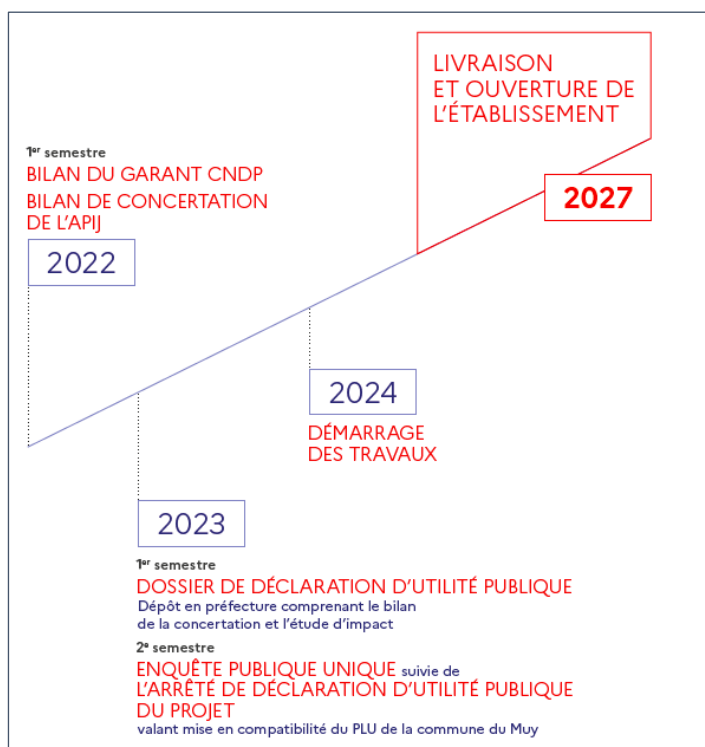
LIVRAISON ET OUVERTURE DE L'ÉTABLISSEMENT

2027

1$^{er}$ semestre
BILAN DU GARANT CNDP
BILAN DE CONCERTATION DE L'APIJ

2022

2024

DÉMARRAGE DES TRAVAUX

2023

1$^{er}$ semestre
DOSSIER DE DÉCLARATION D'UTILITÉ PUBLIQUE
Dépôt en préfecture comprenant le bilan de la concertation et l'étude d'impact

2$^{e}$ semestre
ENQUÊTE PUBLIQUE UNIQUE suivie de L'ARRÊTÉ DE DÉCLARATION D'UTILITÉ PUBLIQUE DU PROJET
valant mise en compatibilité du PLU de la commune du Muy